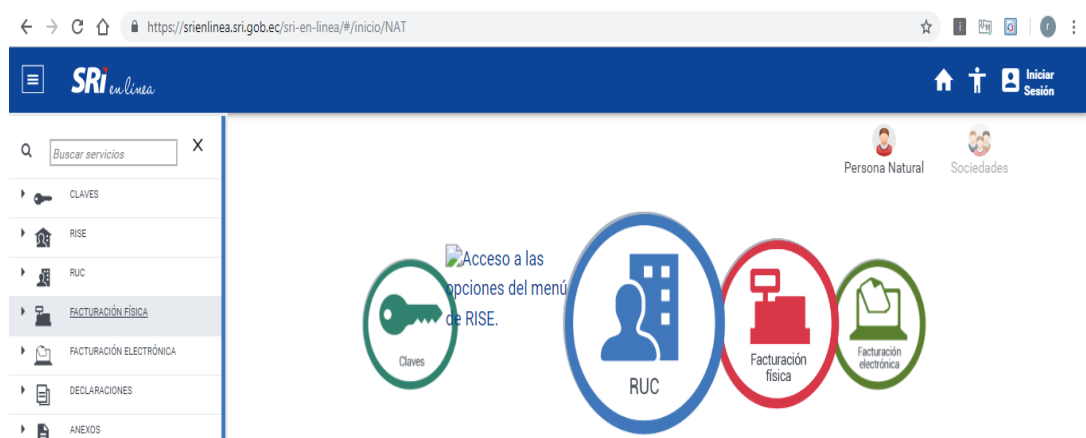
https://srienlinea.sri.gob.ec/sri-en-linea/#/inicio/NAT

SRi en línea

Iniciar Sesión

Buscar servicios
X

CLAVES
RISE
RUC
FACTURACIÓN FÍSICA
FACTURACIÓN ELECTRÓNICA
DECLARACIONES
ANEXOS

Persona Natural
Sociedades

Acceso a las opciones del menú de RISE.

Claves
RUC
Facturación física
Facturación electrónica